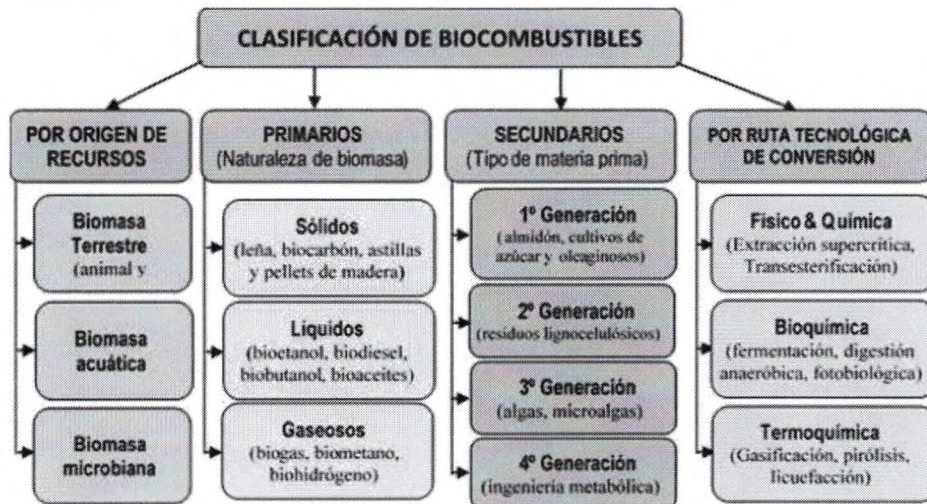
CLASIFICACIÓN DE BIOCOMBUSTIBLES

POR ORIGEN DE RECURSOS

Biomasa Terrestre (animal y

Biomasa acuática

Biomasa microbiana

PRIMARIOS (Naturaleza de biomasa)

Sólidos (leña, biocarbón, astillas y pellets de madera)

Líquidos (bioetanol, biodiesel, biobutanol, bioaceites)

Gaseosos (biogas, biometano, biohidrógeno)

SECUNDARIOS (Tipo de materia prima)

1º Generación (almidón, cultivos de azúcar y oleaginosos)

2º Generación (residuos lignocelulósicos)

3º Generación (algas, microalgas)

4º Generación (ingeniería metabólica)

POR RUTA TECNOLÓGICA DE CONVERSIÓN

Físico & Química (Extracción supercrítica, Transesterificación)

Bioquímica (fermentación, digestión anaeróbica, fotobiológica)

Termoquímica (Gasificación, pirólisis, licuefacción)